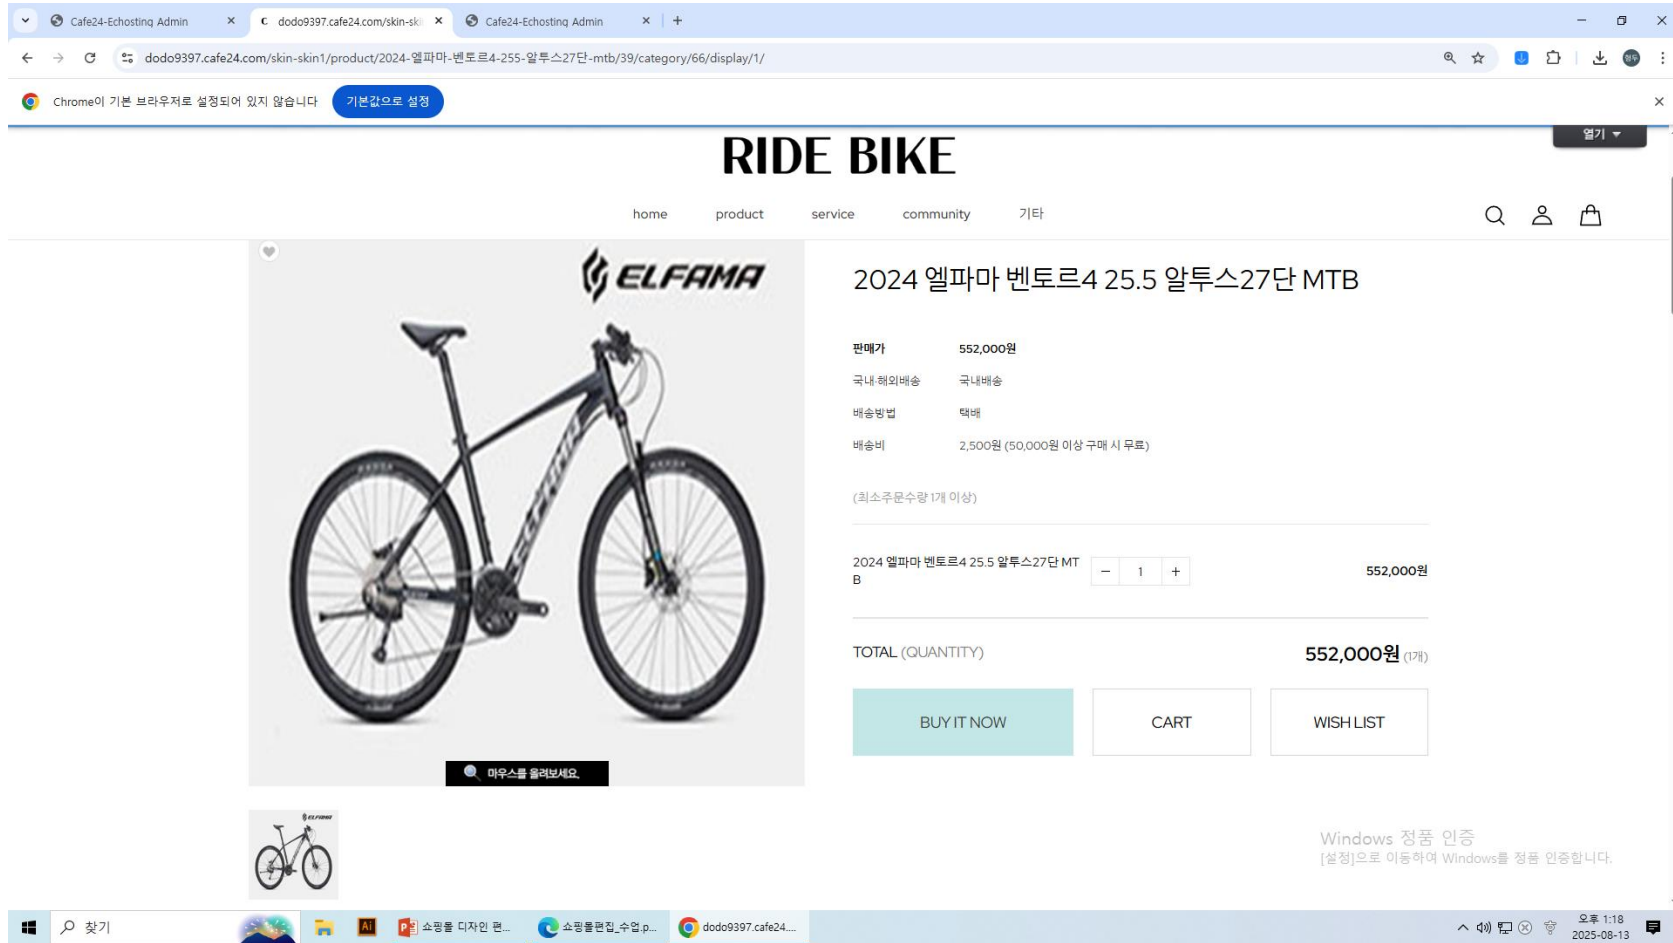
Cafe24-Echosting Admin ×
dodo9397.cafe24.com/skin-ski ×
Cafe24-Echosting Admin ×
+

dodo9397.cafe24.com/skin-skin1/product/2024-엘파마-벤토르4-255-알투스27단-mtb/39/category/66/display/1/

Chrome이 기본 브라우저로 설정되어 있지 않습니다
기본값으로 설정

열기

RIDE BIKE

home
product
service
community
기타

ELFAMA

2024 엘파마 벤토르4 25.5 알투스27단 MTB

| 판매가 | 552,000원 |
|---|---|
| 국내·해외배송 | 국내배송 |
| 배송방법 | 택배 |
| 배송비 | 2,500원 (50,000원 이상 구매 시 무료) |

(최소주문수량 1개 이상)

2024 엘파마 벤토르4 25.5 알투스27단 MTB − 1 + 552,000원

TOTAL (QUANTITY) 552,000원 (1개)

BUY IT NOW
CART
WISH LIST

마우스를 올려보세요.

Windows 정품 인증
[설정]으로 이동하여 Windows를 정품 인증합니다.

찾기
쇼핑몰 디자인 편...
쇼핑몰편집_수업.p...
dodo9397.cafe24....
오후 1:18
2025-08-13